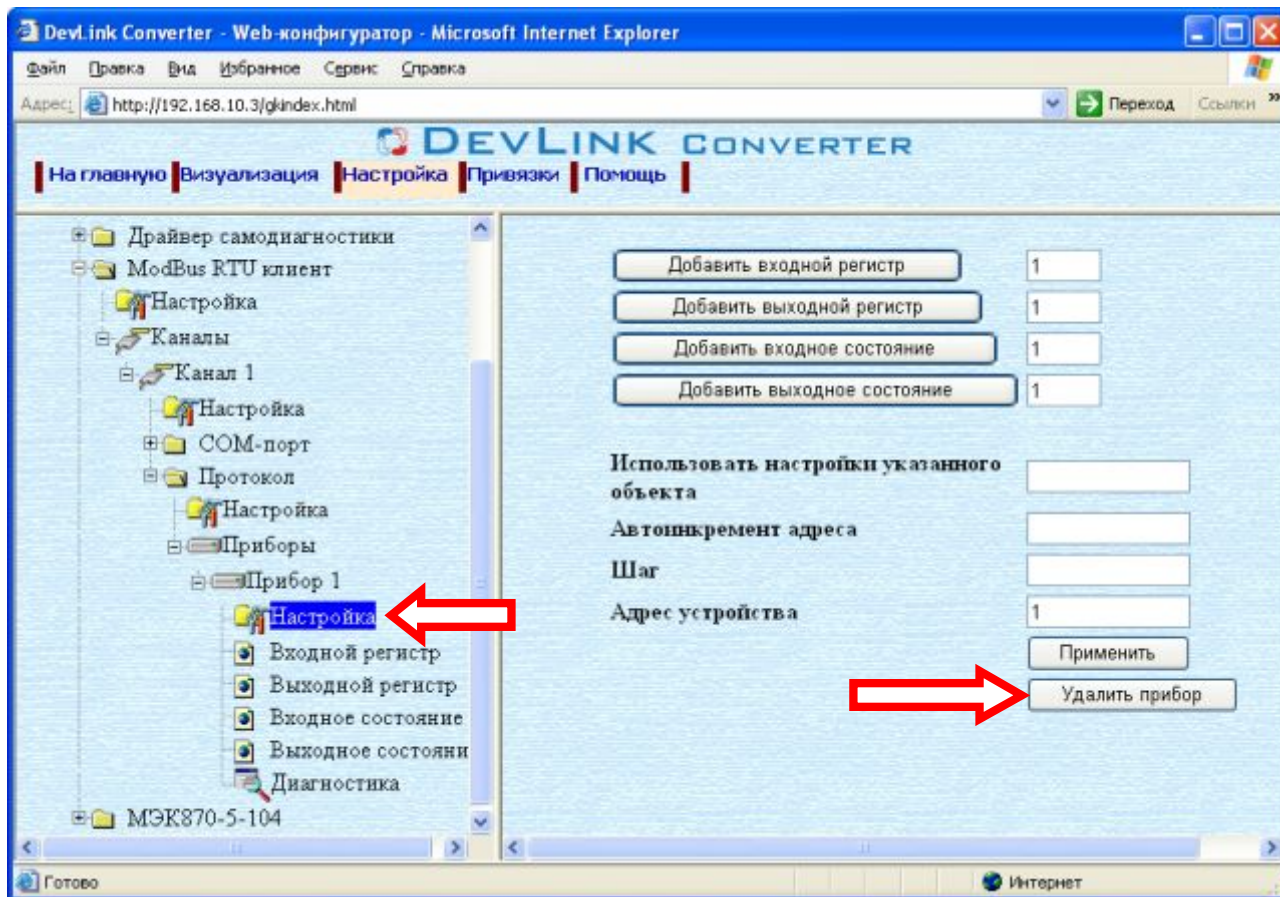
DevLink Converter - Web-конфигуратор - Microsoft Internet Explorer

Файл Правка Вид Избранное Сервис Справка

Адрес: http://192.168.10.3/gkindex.html Переход Ссылки »

DEVLINK CONVERTER

На главную Визуализация Настройка Привязки Помощь

Драйвер самодиагностики
ModBus RTU клиент
Настройка
Каналы
Канал 1
Настройка
COM-порт
Протокол
Настройка
Приборы
Прибор 1
Настройка
Входной регистр
Выходной регистр
Входное состояние
Выходное состояни
Диагностика
МЭК870-5-104

Добавить входной регистр 1
Добавить выходной регистр 1
Добавить входное состояние 1
Добавить выходное состояние 1

Использовать настройки указанного объекта
Автоинкремент адреса
Шаг
Адрес устройства 1

Применить
Удалить прибор

Готово
Интернет